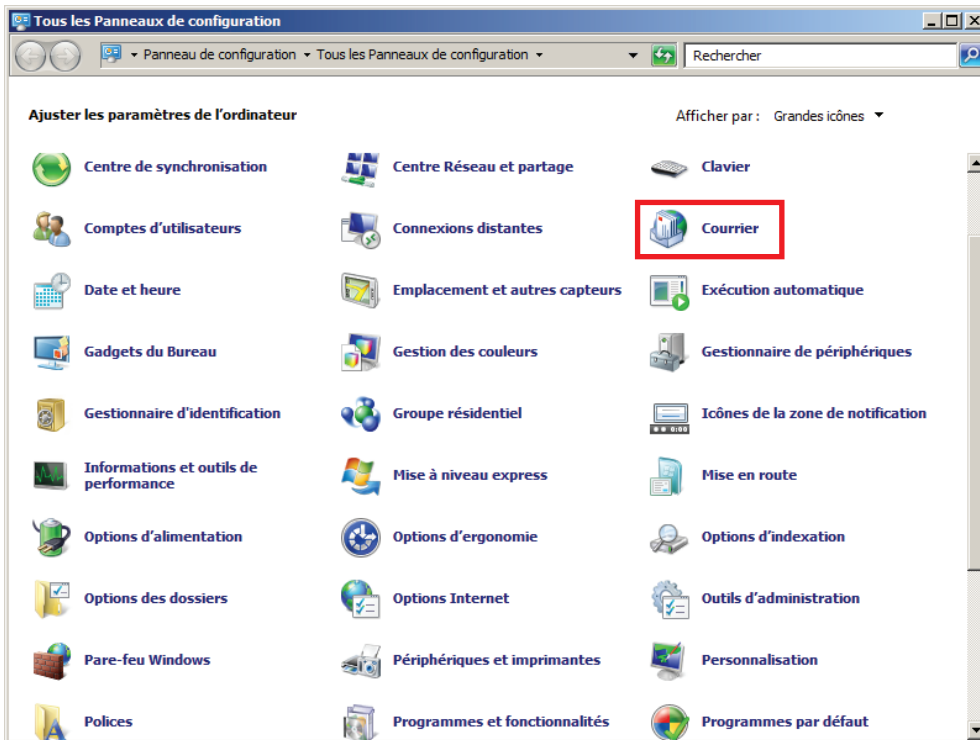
Tous les Panneaux de configuration

Panneau de configuration ▸ Tous les Panneaux de configuration ▸

Rechercher

Ajuster les paramètres de l'ordinateur

Afficher par : Grandes icônes ▾

Centre de synchronisation
Centre Réseau et partage
Clavier
Comptes d'utilisateurs
Connexions distantes
Courrier
Date et heure
Emplacement et autres capteurs
Exécution automatique
Gadgets du Bureau
Gestion des couleurs
Gestionnaire de périphériques
Gestionnaire d'identification
Groupe résidentiel
Icônes de la zone de notification
Informations et outils de performance
Mise à niveau express
Mise en route
Options d'alimentation
Options d'ergonomie
Options d'indexation
Options des dossiers
Options Internet
Outils d'administration
Pare-feu Windows
Périphériques et imprimantes
Personnalisation
Polices
Programmes et fonctionnalités
Programmes par défaut